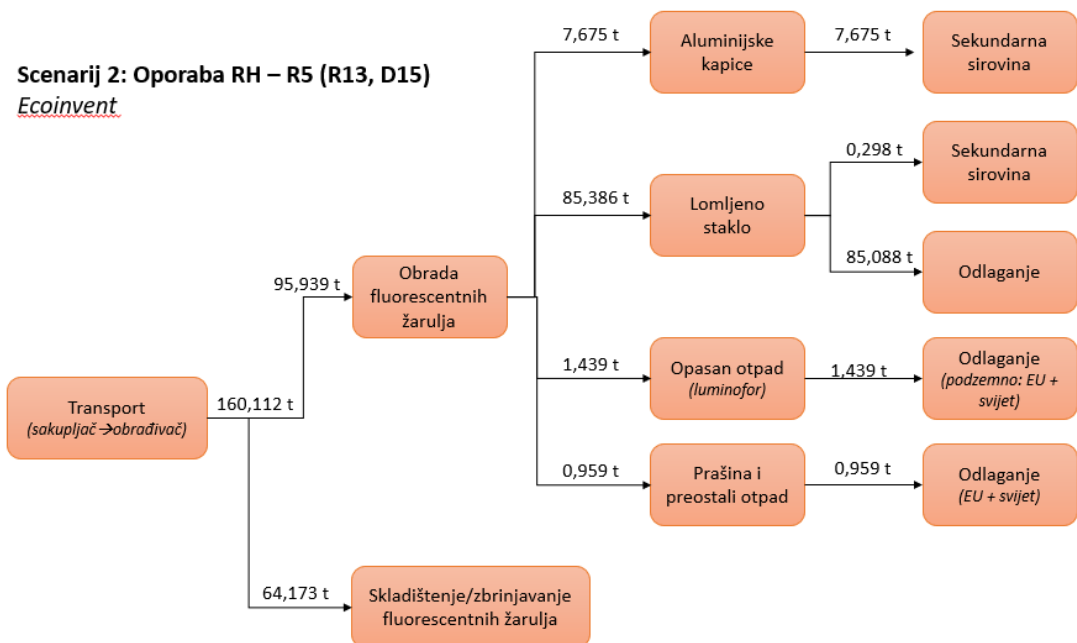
Scenarij 2: Oporaba RH – R5 (R13, D15)
*Ecoinvent*

Transport
*(sakupljač →obrađivač)*

160,112 t

95,939 t

Obrada fluorescentnih žarulja

64,173 t

Skladištenje/zbrinjavanje fluorescentnih žarulja

7,675 t

Aluminijske kapice

7,675 t

Sekundarna sirovina

85,386 t

Lomljeno staklo

0,298 t

Sekundarna sirovina

85,088 t

Odlaganje

1,439 t

Opasan otpad
*(luminofor)*

1,439 t

Odlaganje
*(podzemno: EU + svijet)*

0,959 t

Prašina i preostali otpad

0,959 t

Odlaganje
*(EU + svijet)*